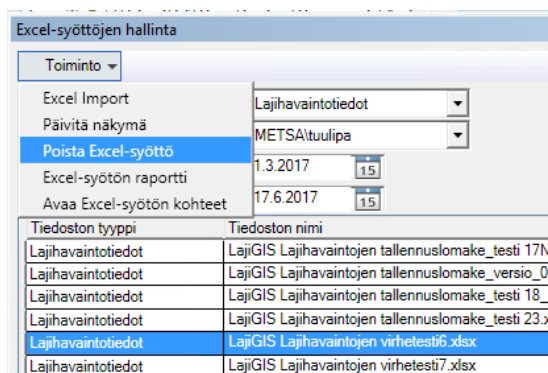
Excel-syöttöjen hallinta

Toiminto

Excel Import
Päivitä näkymä
Poista Excel-syöttö
Excel-syötön raportti
Avaa Excel-syötön kohteet

Lajihavaintotiedot
METSA\tuulipa
1.3.2017
15
17.6.2017
15

| Tiedoston tyyppi | Tiedoston nimi |
|---|---|
| Lajihavaintotiedot | LajiGIS Lajihavaintojen tallennuslomake_testi 17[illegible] |
| Lajihavaintotiedot | LajiGIS Lajihavaintojen tallennuslomake_versio_0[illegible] |
| Lajihavaintotiedot | LajiGIS Lajihavaintojen tallennuslomake_testi 18_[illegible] |
| Lajihavaintotiedot | LajiGIS Lajihavaintojen tallennuslomake_testi 23.x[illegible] |
| Lajihavaintotiedot | LajiGIS Lajihavaintojen virhetesti6.xlsx |
| Lajihavaintotiedot | LajiGIS Lajihavaintojen virhetesti7.xlsx |